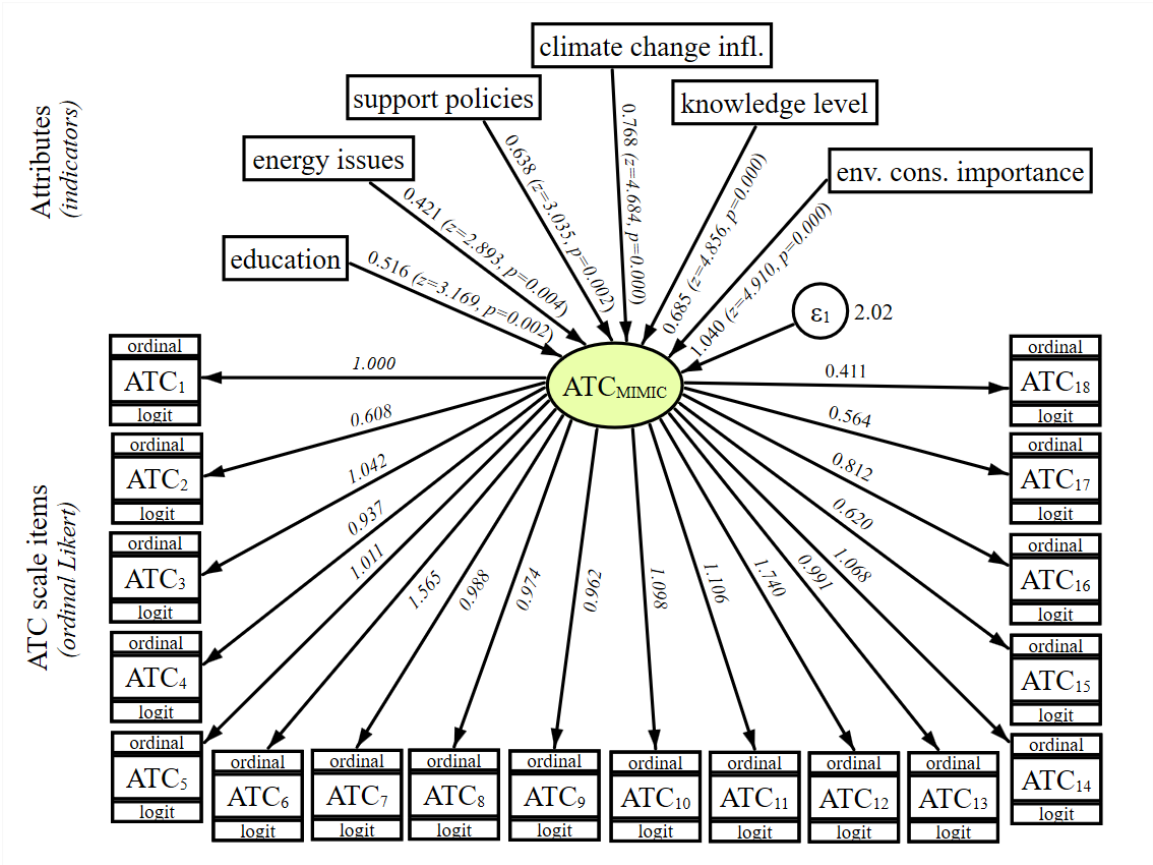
Attributes
(indicators)

climate change infl.
support policies
knowledge level
energy issues
env. cons. importance
education

0.768 (z=4.684, p=0.000)
0.638 (z=3.035, p=0.002)
0.685 (z=4.856, p=0.000)
0.421 (z=2.893, p=0.004)
1.040 (z=4.910, p=0.000)
0.516 (z=3.169, p=0.002)

$\varepsilon_1$ 2.02

ATC$_{MIMIC}$

ATC scale items
(ordinal Likert)

1.000
0.608
1.042
0.937
1.011
1.565
0.988
0.974
0.962
1.098
1.106
1.740
0.991
1.068
0.620
0.812
0.564
0.411

ordinal
ATC$_1$
logit

ordinal
ATC$_2$
logit

ordinal
ATC$_3$
logit

ordinal
ATC$_4$
logit

ordinal
ATC$_5$
logit

ordinal
ATC$_6$
logit

ordinal
ATC$_7$
logit

ordinal
ATC$_8$
logit

ordinal
ATC$_9$
logit

ordinal
ATC$_{10}$
logit

ordinal
ATC$_{11}$
logit

ordinal
ATC$_{12}$
logit

ordinal
ATC$_{13}$
logit

ordinal
ATC$_{14}$
logit

ordinal
ATC$_{15}$
logit

ordinal
ATC$_{16}$
logit

ordinal
ATC$_{17}$
logit

ordinal
ATC$_{18}$
logit